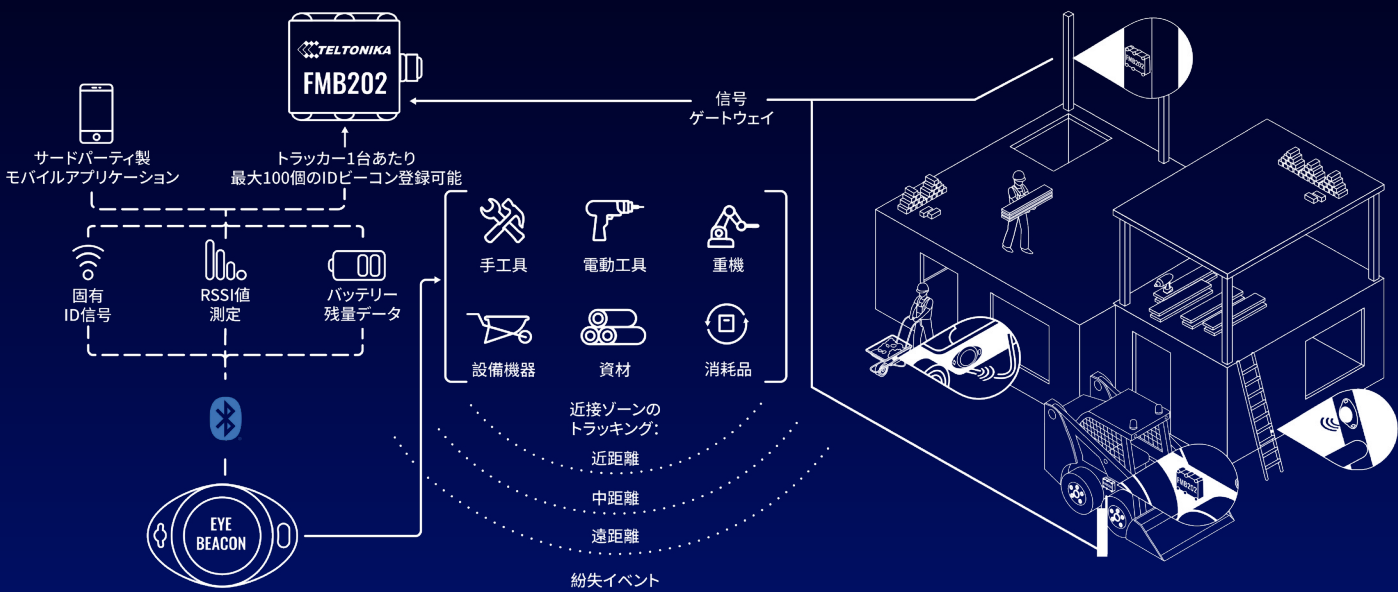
TELTONIKA
FMB202

信号
ゲートウェイ

サードパーティ製
モバイルアプリケーション

トラッカー1台あたり
最大100個のIDビーコン登録可能

固有
ID信号

RSSI値
測定

バッテリー
残量データ

手工具

電動工具

重機

設備機器

資材

消耗品

近接ゾーンの
トラッキング:

近距離

中距離

遠距離

紛失イベント

EYE
BEACON